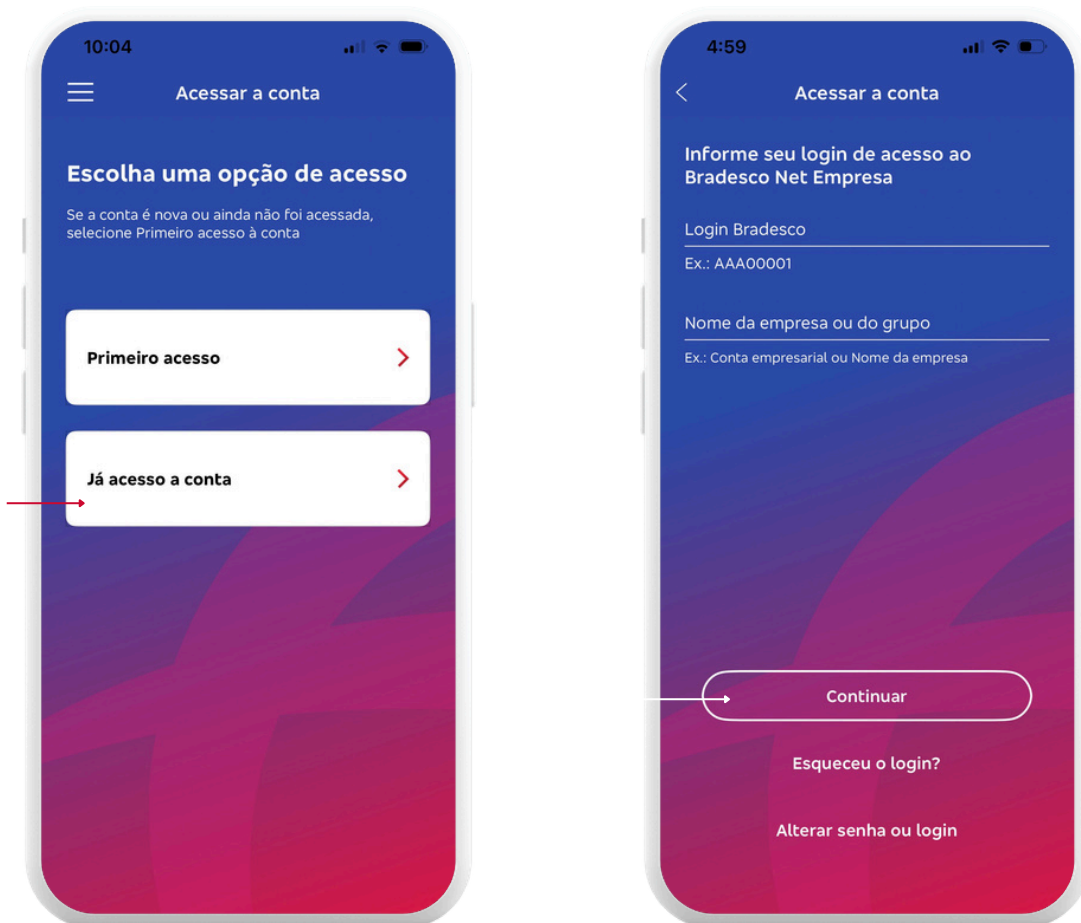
10:04

Acessar a conta

Escolha uma opção de acesso

Se a conta é nova ou ainda não foi acessada, selecione Primeiro acesso à conta

Primeiro acesso

Já acesso a conta

4:59

Acessar a conta

Informe seu login de acesso ao Bradesco Net Empresa

Login Bradesco

Ex.: AAA00001

Nome da empresa ou do grupo

Ex.: Conta empresarial ou Nome da empresa

Continuar

Esqueceu o login?

Alterar senha ou login